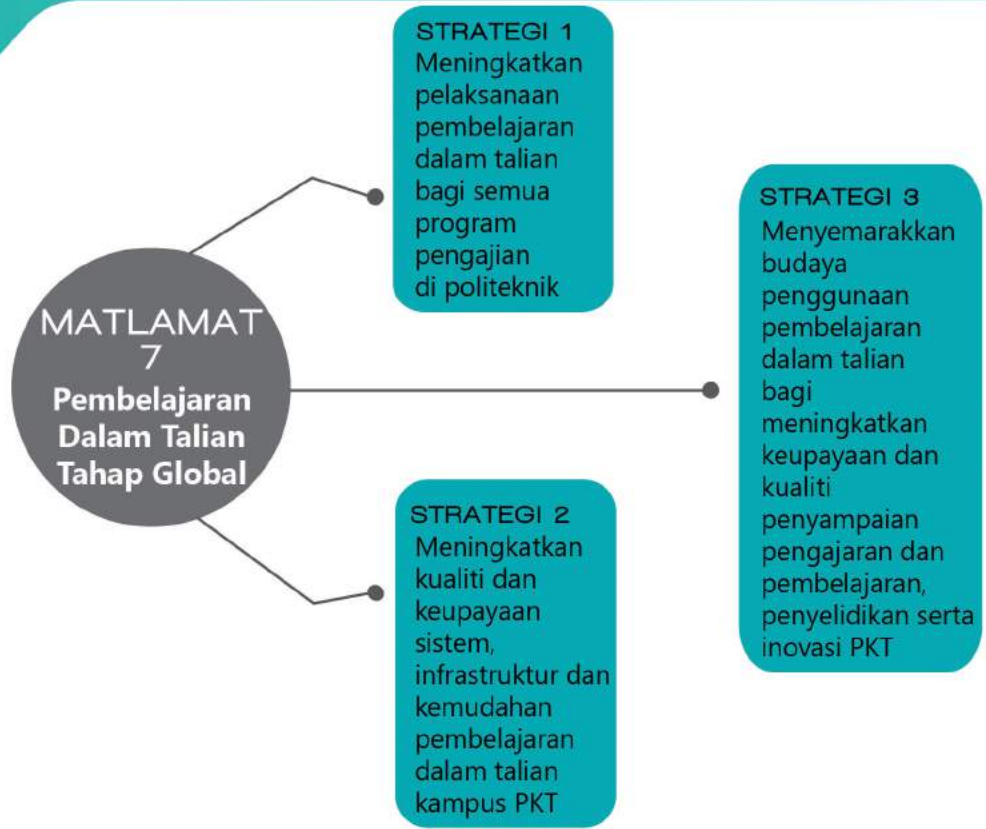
MATLAMAT 7
Pembelajaran Dalam Talian Tahap Global

STRATEGI 1
Meningkatkan pelaksanaan pembelajaran dalam talian bagi semua program pengajian di politeknik

STRATEGI 2
Meningkatkan kualiti dan keupayaan sistem, infrastruktur dan kemudahan pembelajaran dalam talian kampus PKT

STRATEGI 3
Menyemarakkan budaya penggunaan pembelajaran dalam talian bagi meningkatkan keupayaan dan kualiti penyampaian pengajaran dan pembelajaran, penyelidikan serta inovasi PKT